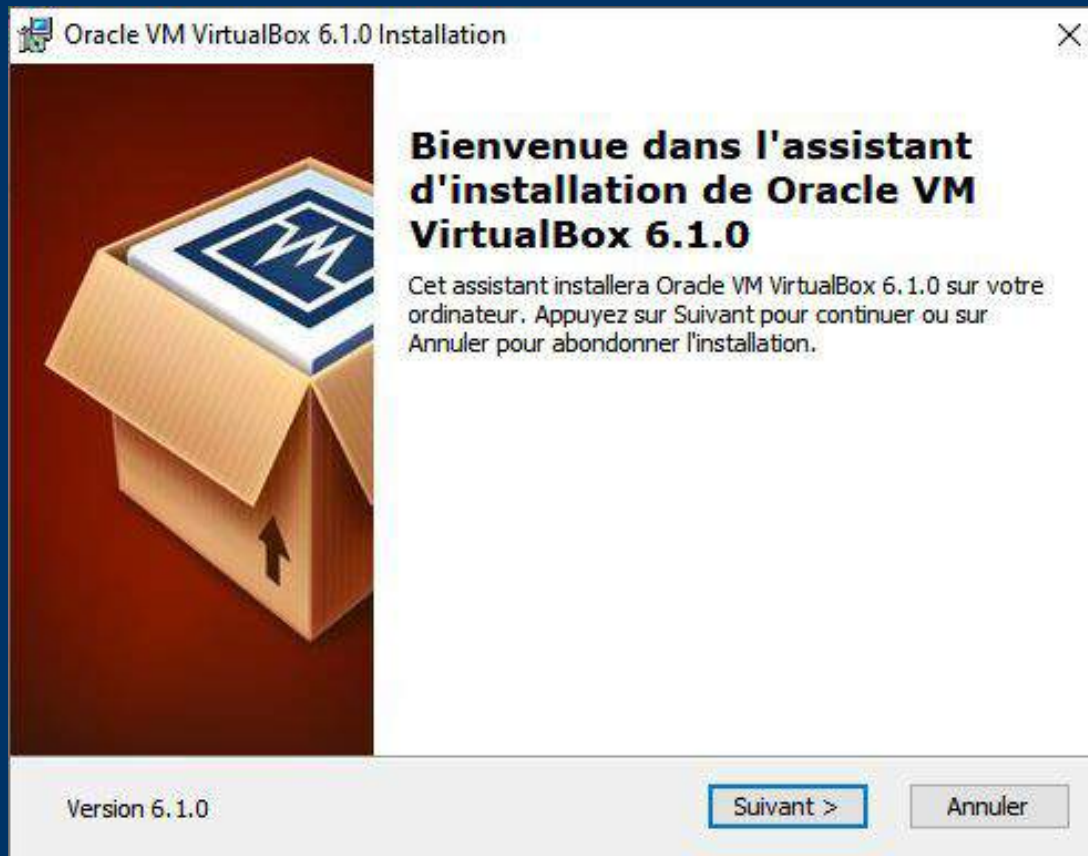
Oracle VM VirtualBox 6.1.0 Installation

×

Bienvenue dans l'assistant d'installation de Oracle VM VirtualBox 6.1.0

Cet assistant installera Oracle VM VirtualBox 6.1.0 sur votre ordinateur. Appuyez sur Suivant pour continuer ou sur Annuler pour abondonner l'installation.

Version 6.1.0

Suivant >

Annuler